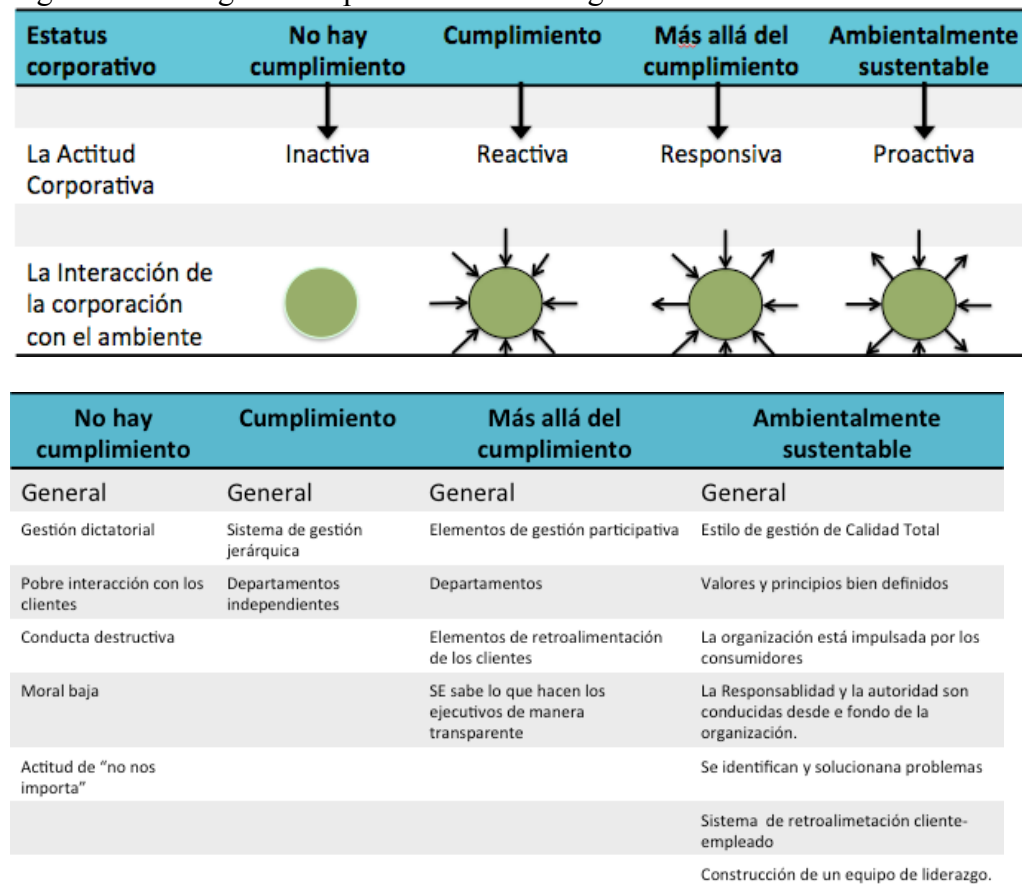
| Estatus corporativo | No hay cumplimiento | Cumplimiento | Más allá del cumplimiento | Ambientalmente sustentable |
|---|---|---|---|---|
| | | | | |
| La Actitud Corporativa | Inactiva | Reactiva | Responsiva | Proactiva |
| | | | | |
| La Interacción de la corporación con el ambiente | | | | |

| No hay cumplimiento | Cumplimiento | Más allá del cumplimiento | Ambientalmente sustentable |
|---|---|---|---|
| General | General | General | General |
| Gestión dictatorial | Sistema de gestión jerárquica | Elementos de gestión participativa | Estilo de gestión de Calidad Total |
| Pobre interacción con los clientes | Departamentos independientes | Departamentos | Valores y principios bien definidos |
| Conducta destructiva | | Elementos de retroalimentación de los clientes | La organización está impulsada por los consumidores |
| Moral baja | | SE sabe lo que hacen los ejecutivos de manera transparente | La Responsablidad y la autoridad son conducidas desde e fondo de la organización. |
| Actitud de "no nos importa" | | | Se identifican y solucionana problemas |
| | | | Sistema de retroalimetación cliente-empleado |
| | | | Construcción de un equipo de liderazgo. |